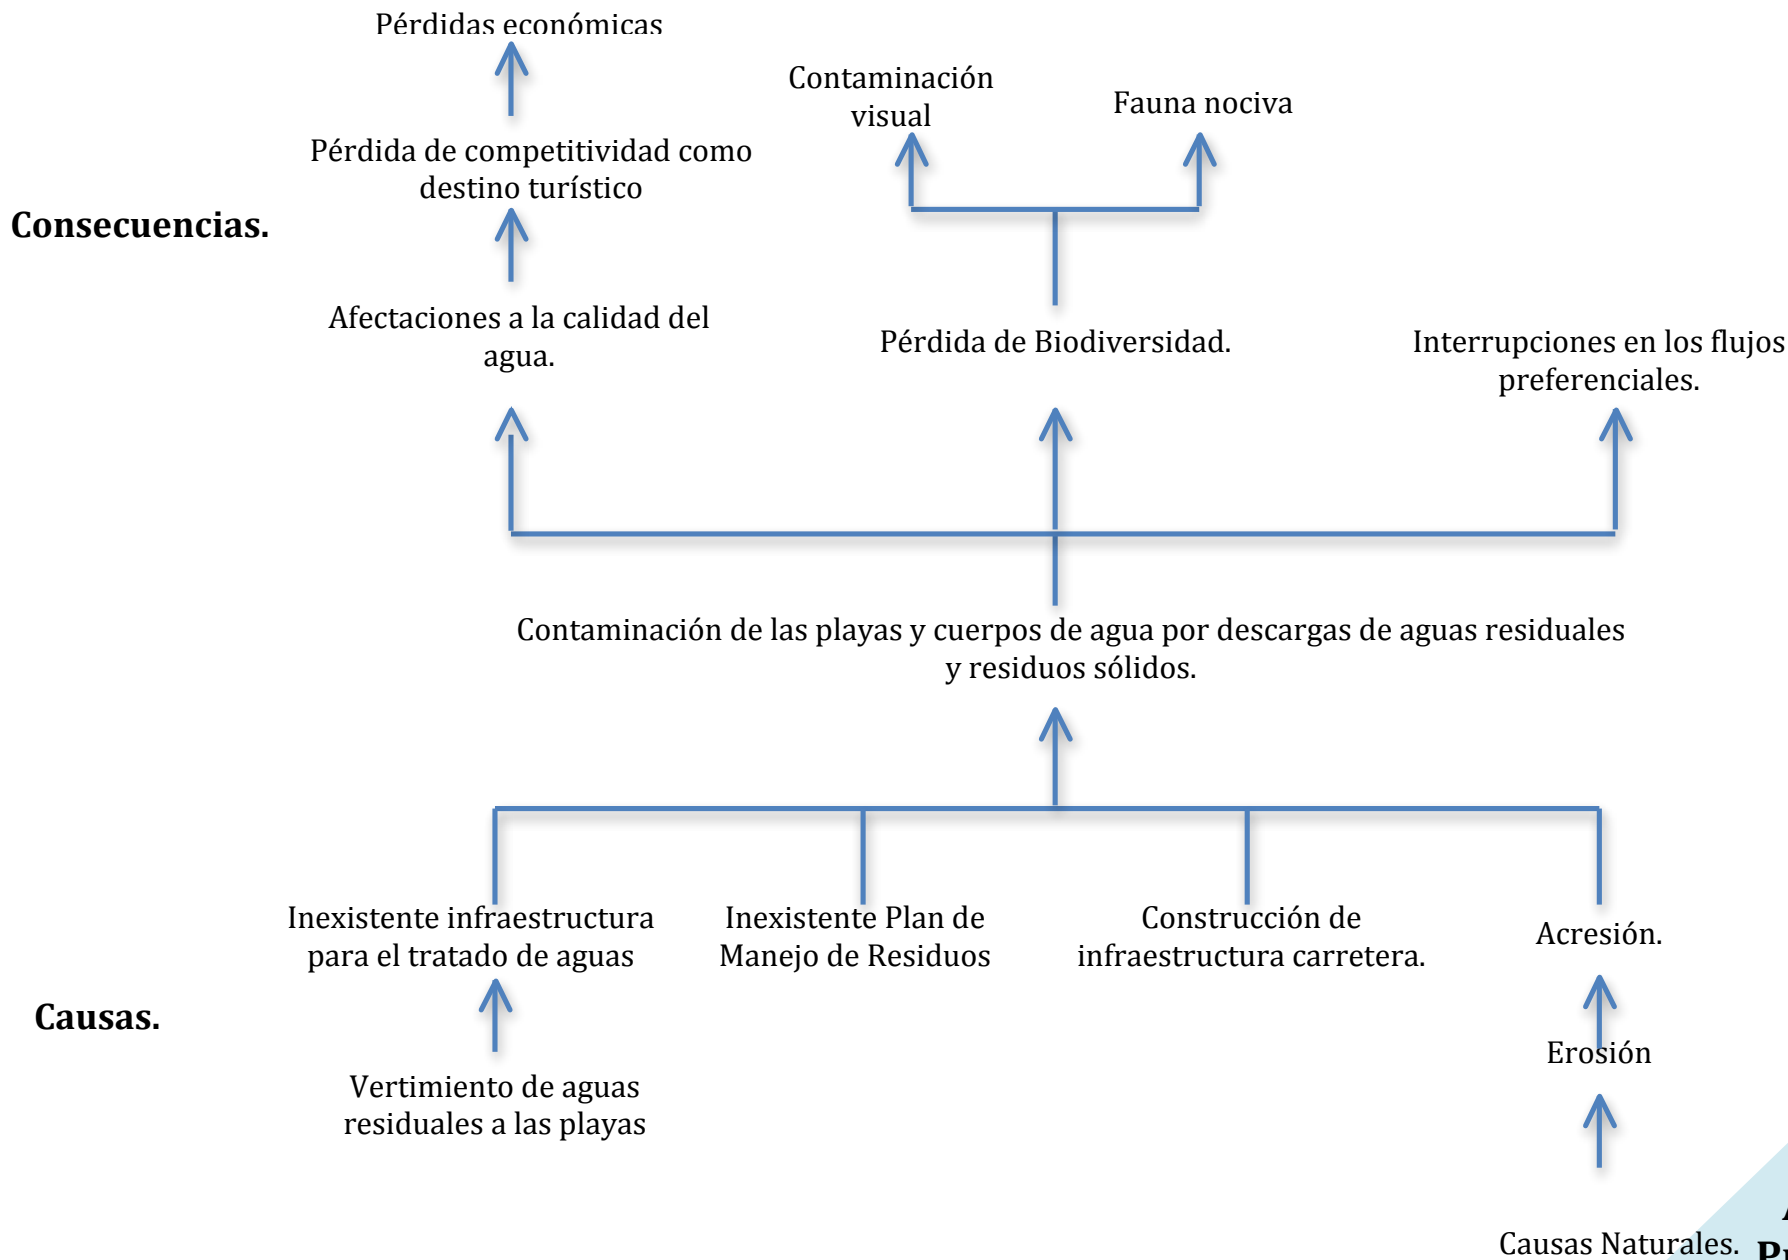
Pérdidas económicas

Contaminación visual

Fauna nociva

Pérdida de competitividad como destino turístico

Consecuencias.

Afectaciones a la calidad del agua.

Pérdida de Biodiversidad.

Interrupciones en los flujos preferenciales.

Contaminación de las playas y cuerpos de agua por descargas de aguas residuales y residuos sólidos.

Inexistente infraestructura para el tratado de aguas

Inexistente Plan de Manejo de Residuos

Construcción de infraestructura carretera.

Acresión.

Causas.

Erosión

Vertimiento de aguas residuales a las playas

Causas Naturales. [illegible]